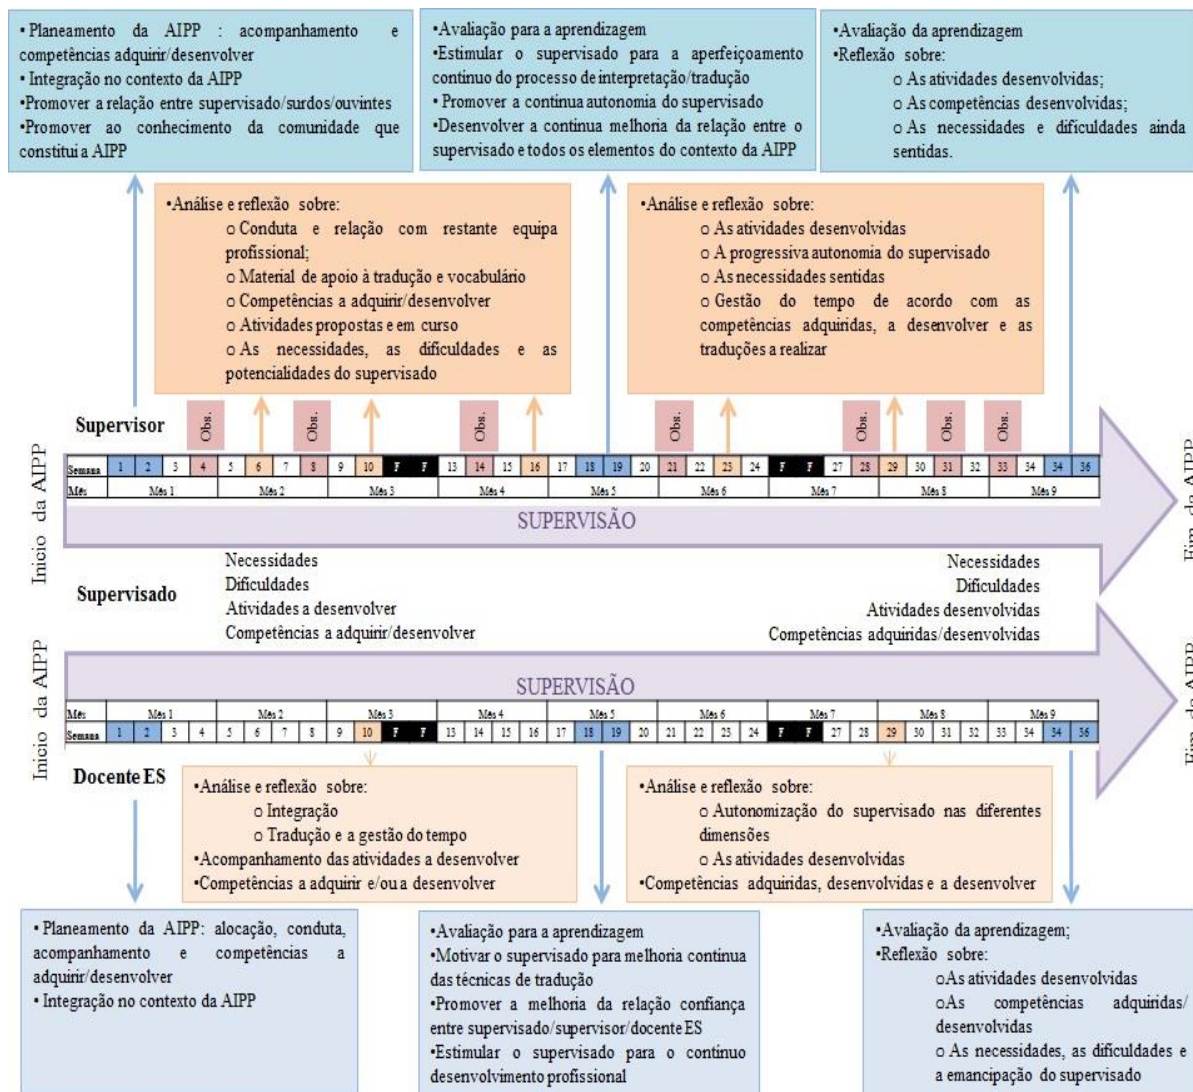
•Planeamento da AIPP : acompanhamento e competências adquirir/desenvolver
• Integração no contexto da AIPP
•Promover a relação entre supervisado/surdos/ouvintes
•Promover ao conhecimento da comunidade que constitui a AIPP

•Avaliação para a aprendizagem
•Estimular o supervisado para a aperfeiçoamento contínuo do processo de interpretação/tradução
• Promover a contínua autonomia do supervisado
•Desenvolver a contínua melhoria da relação entre o supervisado e todos os elementos do contexto da AIPP

•Avaliação da aprendizagem
•Reflexão sobre:
o As atividades desenvolvidas;
o As competências desenvolvidas;
o As necessidades e dificuldades ainda sentidas.

•Análise e reflexão sobre:
o Conduta e relação com restante equipa profissional;
o Material de apoio à tradução e vocabulário
o Competências a adquirir/desenvolver
o Atividades propostas e em curso
o As necessidades, as dificuldades e as potencialidades do supervisado

•Análise e reflexão sobre:
o As atividades desenvolvidas
o A progressiva autonomia do supervisado
o As necessidades sentidas
o Gestão do tempo de acordo com as competências adquiridas, a desenvolver e as traduções a realizar

Supervisor

Obs. Obs. Obs. Obs. Obs. Obs. Obs.

Início da AIPP

| Semana | 1 | 2 | 3 | 4 | 5 | 6 | 7 | 8 | 9 | 10 | F | F | 13 | 14 | 15 | 16 | 17 | 18 | 19 | 20 | 21 | 22 | 23 | 24 | F | F | 27 | 28 | 29 | 30 | 31 | 32 | 33 | 34 | 34 | 36 |
|---|---|---|---|---|---|---|---|---|---|---|---|---|---|---|---|---|---|---|---|---|---|---|---|---|---|---|---|---|---|---|---|---|---|---|---|---|
| Mês | Mês 1 | | | | Mês 2 | | | | Mês 3 | | | | Mês 4 | | | | Mês 5 | | | | Mês 6 | | | | Mês 7 | | | | Mês 8 | | | | Mês 9 | | | |

SUPERVISÃO

Fim da AIPP

Supervisado

Necessidades
Dificuldades
Atividades a desenvolver
Competências a adquirir/desenvolver

Necessidades
Dificuldades
Atividades desenvolvidas
Competências adquiridas/desenvolvidas

Início da AIPP

SUPERVISÃO

| Mês | Mês 1 | | | | Mês 2 | | | | Mês 3 | | | | Mês 4 | | | | Mês 5 | | | | Mês 6 | | | | Mês 7 | | | | Mês 8 | | | | Mês 9 | | | |
|---|---|---|---|---|---|---|---|---|---|---|---|---|---|---|---|---|---|---|---|---|---|---|---|---|---|---|---|---|---|---|---|---|---|---|---|---|
| Semana | 1 | 2 | 3 | 4 | 5 | 6 | 7 | 8 | 9 | 10 | F | F | 13 | 14 | 15 | 16 | 17 | 18 | 19 | 20 | 21 | 22 | 23 | 24 | F | F | 27 | 28 | 29 | 30 | 31 | 32 | 33 | 34 | 34 | 36 |

Fim da AIPP

Docente ES

•Análise e reflexão sobre:
o Integração
o Tradução e a gestão do tempo
•Acompanhamento das atividades a desenvolver
•Competências a adquirir e/ou a desenvolver

•Análise e reflexão sobre:
o Autonomização do supervisado nas diferentes dimensões
o As atividades desenvolvidas
•Competências adquiridas, desenvolvidas e a desenvolver

• Planeamento da AIPP: alocação, conduta, acompanhamento e competências a adquirir/desenvolver
• Integração no contexto da AIPP

•Avaliação para a aprendizagem
•Motivar o supervisado para melhoria contínua das técnicas de tradução
•Promover a melhoria da relação confiança entre supervisado/supervisor/docente ES
•Estimular o supervisado para o contínuo desenvolvimento profissional

•Avaliação da aprendizagem;
•Reflexão sobre:
oAs atividades desenvolvidas
oAs competências adquiridas/ desenvolvidas
o As necessidades, as dificuldades e a emancipação do supervisado